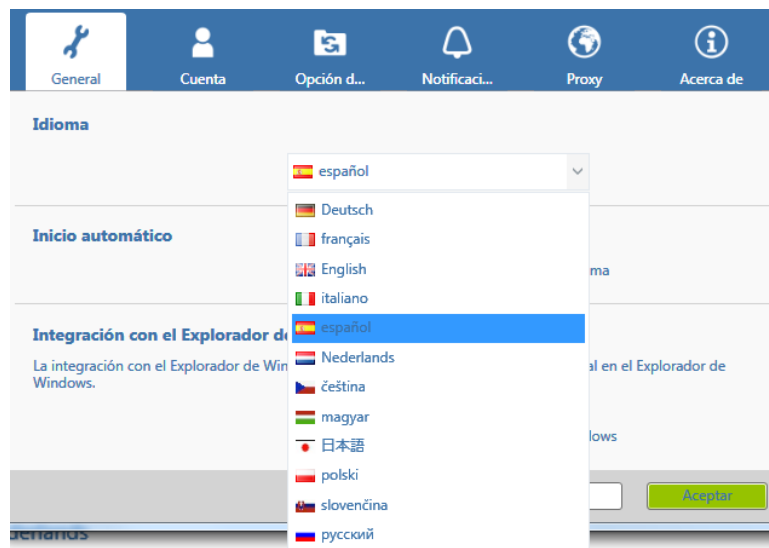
General
Cuenta
Opción d...
Notificaci...
Proxy
Acerca de

Idioma

español

Deutsch
français
English
italiano
español
Nederlands
čeština
magyar
日本語
polski
slovenčina
русский

Inicio automático

ma

Integración con el Explorador de

La integración con el Explorador de Win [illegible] al en el Explorador de Windows.

lows

Aceptar

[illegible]